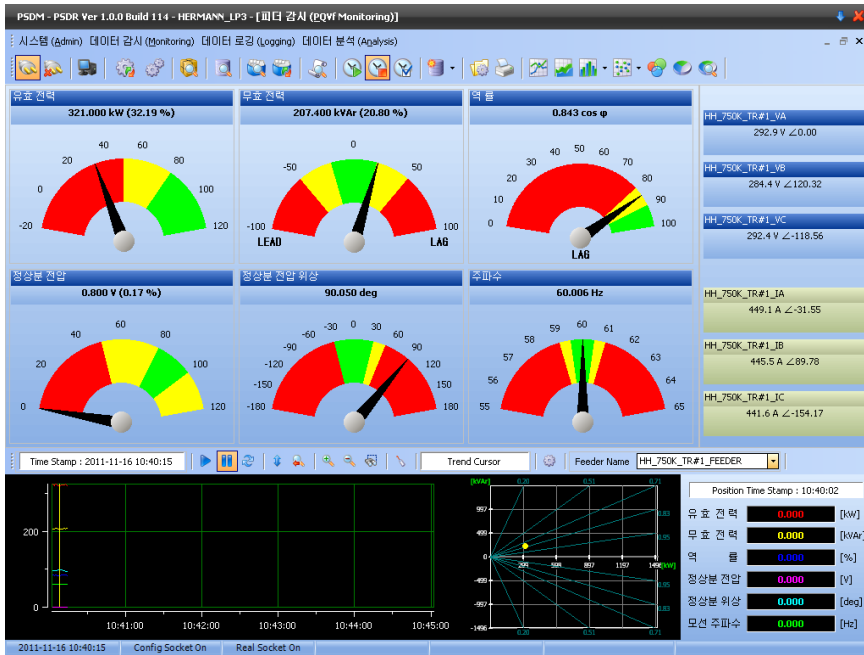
PSDM - PSDR Ver 1.0.0 Build 114 - HERMANN_LP3 - [피더 감시 (PQVf Monitoring)]

시스템 (Admin) 데이터 감시 (Monitoring) 데이터 로깅 (Logging) 데이터 분석 (Analysis)

유효 전력
321.000 kW (32.19 %)
-20 0 20 40 60 80 100 120

무효 전력
207.400 kVAr (20.80 %)
-100 -50 0 50 100
LEAD LAG

역 률
0.843 cos φ
0 10 20 30 40 50 60 70 80 90 100
LAG

HH_750K_TR#1_VA
292.9 V ∠0.00

HH_750K_TR#1_VB
284.4 V ∠120.32

HH_750K_TR#1_VC
292.4 V ∠-118.56

정상분 전압
0.800 V (0.17 %)
0 20 40 60 80 100 120

정상분 전압 위상
90.050 deg
-180 -150 -120 -90 -60 -30 0 30 60 90 120 150 180

주파수
60.006 Hz
55 56 57 58 59 60 61 62 63 64 65

HH_750K_TR#1_IA
449.1 A ∠-31.55

HH_750K_TR#1_IB
445.5 A ∠89.78

HH_750K_TR#1_IC
441.6 A ∠-154.17

Time Stamp : 2011-11-16 10:40:15
Trend Cursor
Feeder Name HH_750K_TR#1_FEEDER

200
0
10:41:00 10:42:00 10:43:00 10:44:00 10:45:00

[kVAr] 0.20 0.51 0.71
[kW]
0.83
0.95
0.95
0.83
0.20 0.51 0.71

Position Time Stamp : 10:40:02
유효 전력 0.000 [kW]
무효 전력 0.000 [kVAr]
역 률 0.000 [%]
정상분 전압 0.000 [V]
정상분 위상 0.000 [deg]
모선 주파수 0.000 [Hz]

2011-11-16 10:40:15 Config Socket On Real Socket On